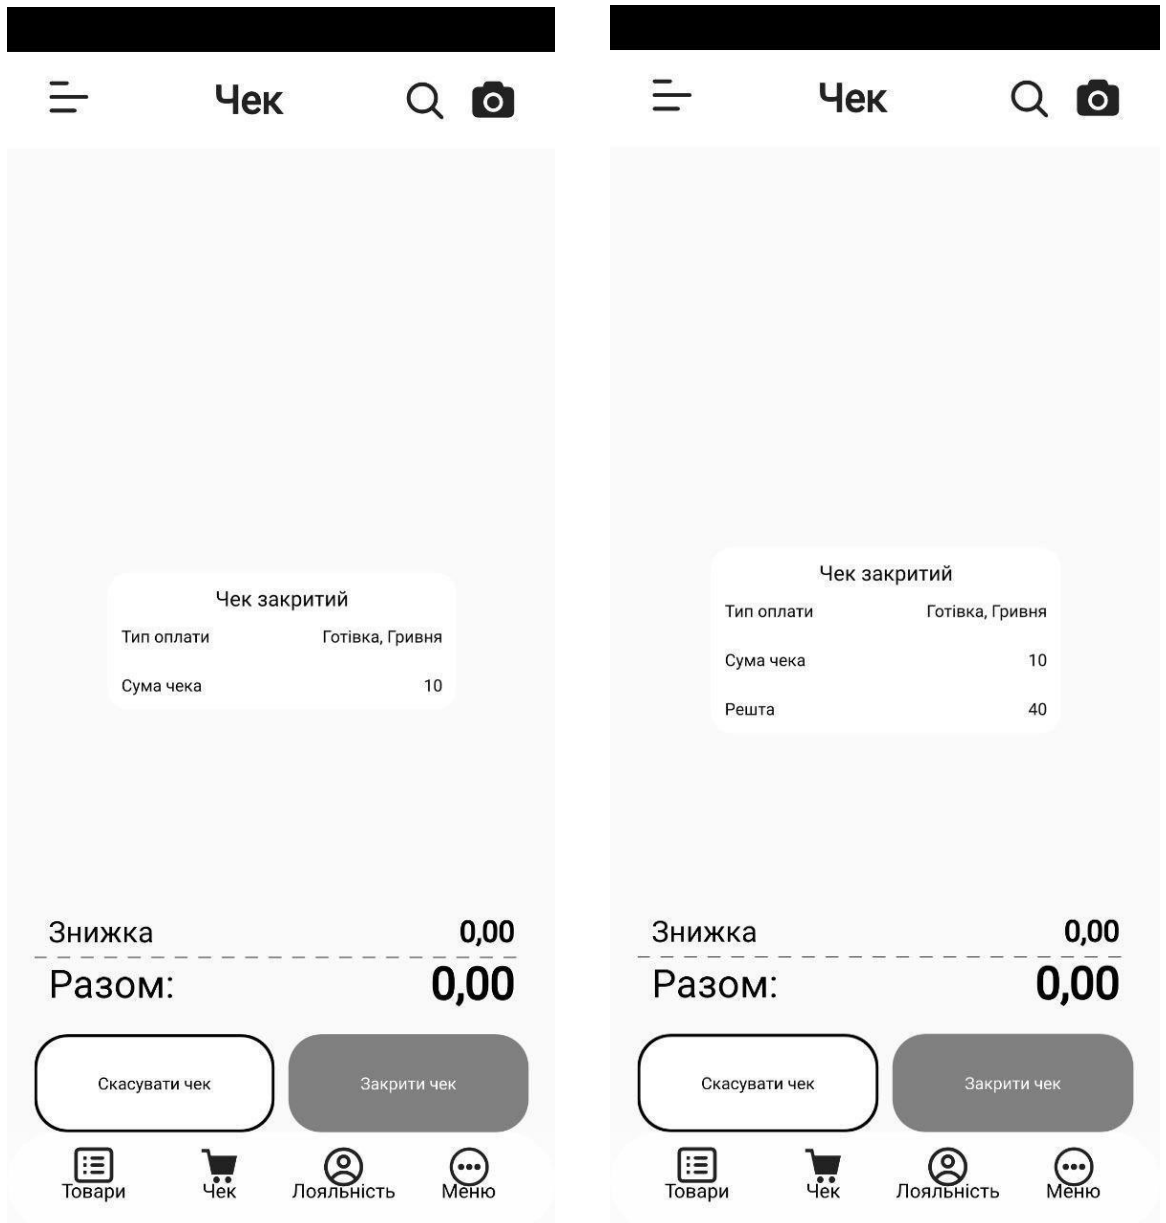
Чек

Чек закритий

Тип оплати Готівка, Гривня

Сума чека 10

Знижка 0,00

Разом: 0,00

Скасувати чек

Закрити чек

Товари

Чек

Лояльність

Меню

Чек

Чек закритий

Тип оплати Готівка, Гривня

Сума чека 10

Решта 40

Знижка 0,00

Разом: 0,00

Скасувати чек

Закрити чек

Товари

Чек

Лояльність

Меню